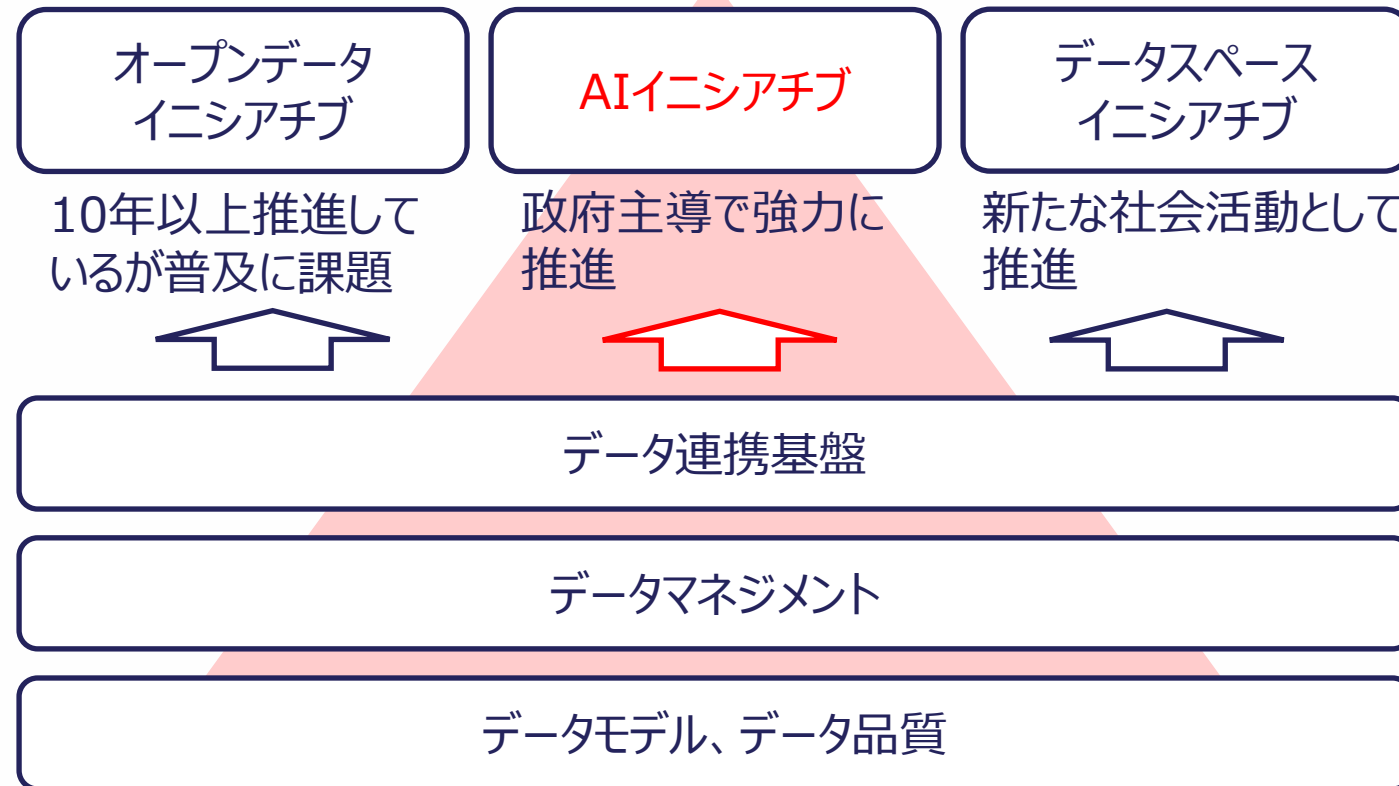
オープンデータ
イニシアチブ

AIイニシアチブ

データスペース
イニシアチブ

10年以上推進しているが普及に課題

政府主導で強力に推進

新たな社会活動として推進

データ連携基盤

データマネジメント

データモデル、データ品質